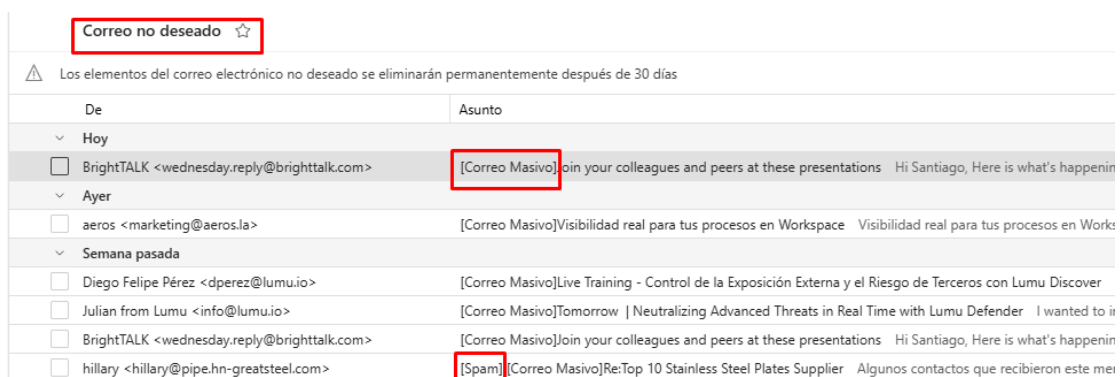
Correo no deseado ☆

Los elementos del correo electrónico no deseado se eliminarán permanentemente después de 30 días

| De | Asunto |
|---|---|
| Hoy | |
| BrightTALK <wednesday.reply@brighttalk.com> | [Correo Masivo]Join your colleagues and peers at these presentations Hi Santiago, Here is what's happenin |
| Ayer | |
| aeros <marketing@aeros.la> | [Correo Masivo]Visibilidad real para tus procesos en Workspace Visibilidad real para tus procesos en Works |
| Semana pasada | |
| Diego Felipe Pérez <dperez@lumu.io> | [Correo Masivo]Live Training - Control de la Exposición Externa y el Riesgo de Terceros con Lumu Discover |
| Julian from Lumu <info@lumu.io> | [Correo Masivo]Tomorrow \| Neutralizing Advanced Threats in Real Time with Lumu Defender I wanted to i |
| BrightTALK <wednesday.reply@brighttalk.com> | [Correo Masivo]Join your colleagues and peers at these presentations Hi Santiago, Here is what's happenin |
| hillary <hillary@pipe.hn-greatsteel.com> | [Spam] [Correo Masivo]Re:Top 10 Stainless Steel Plates Supplier Algunos contactos que recibieron este me |